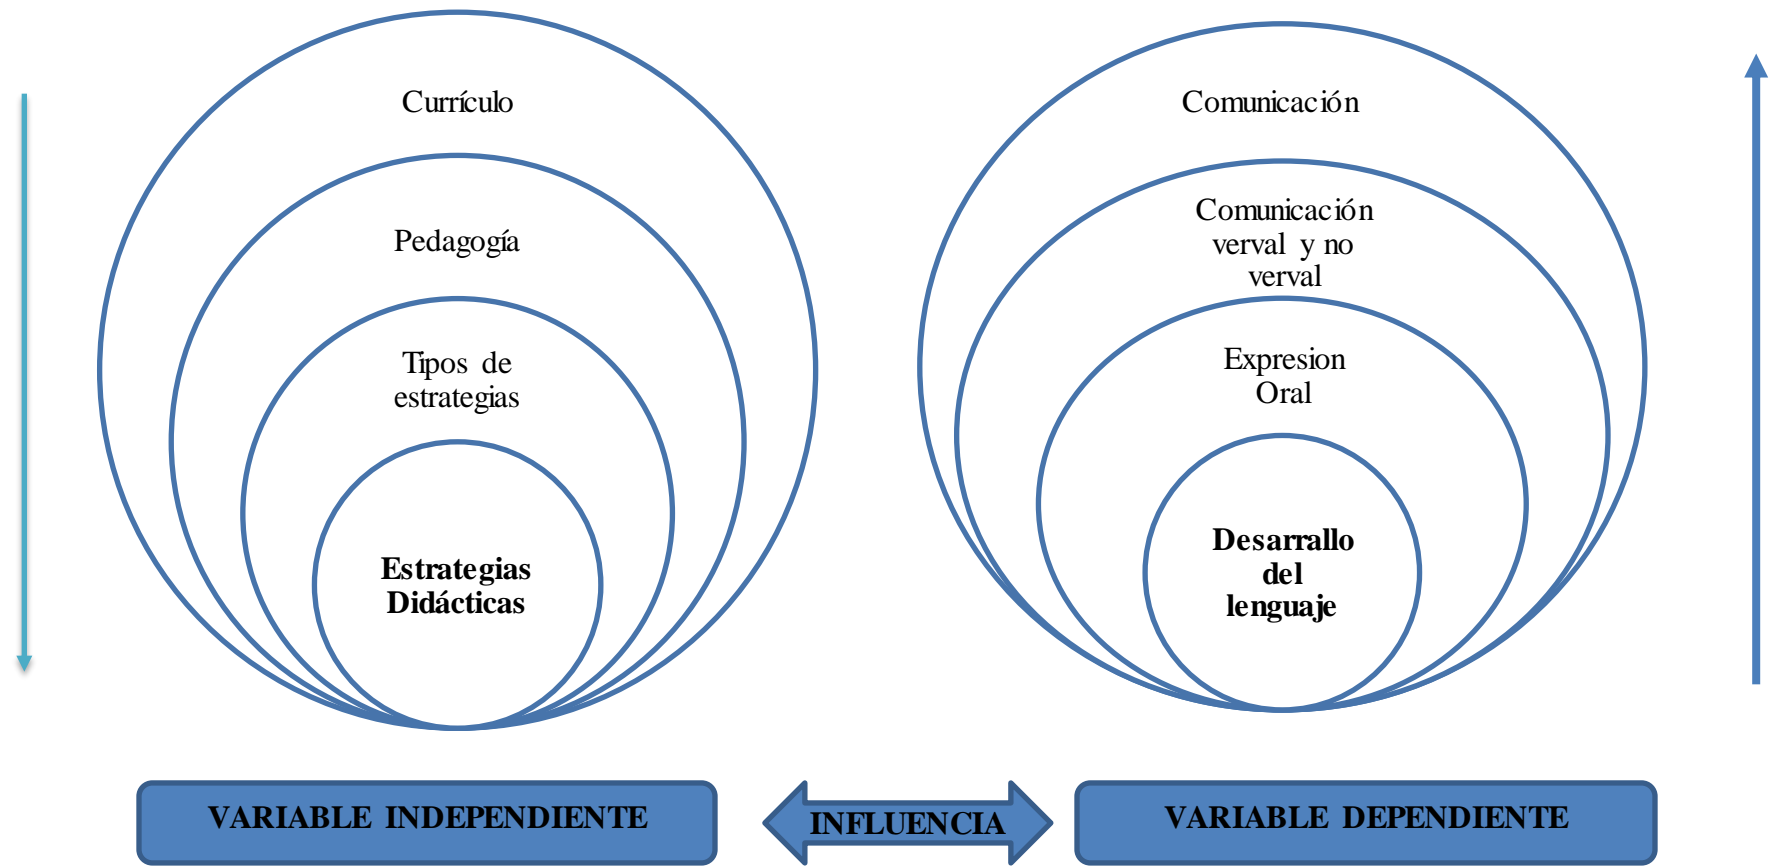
Currículo

Pedagogía

Tipos de estrategias

Estrategias Didácticas

Comunicación

Comunicación verval y no verval

Expresion Oral

Desarrallo del lenguaje

VARIABLE INDEPENDIENTE

INFLUENCIA

VARIABLE DEPENDIENTE